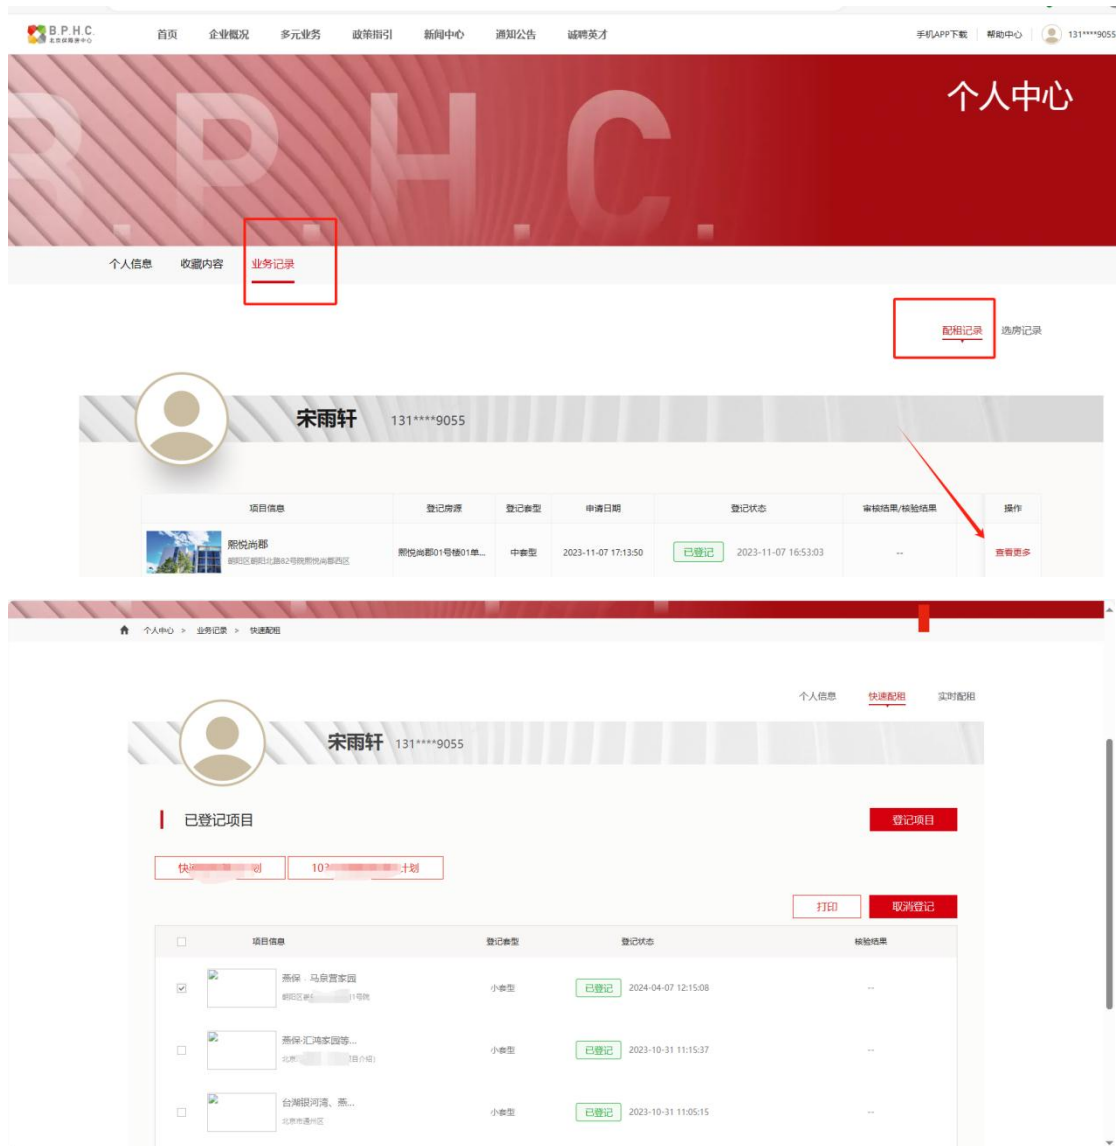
B.P.H.C. 北京保障房中心

首页 企业概况 多元业务 政策指引 新闻中心 通知公告 诚聘英才

手机APP下载 | 帮助中心 | 131****9055

B.P.H.C.

个人中心

个人信息 收藏内容 业务记录

配租记录 选房记录

宋雨轩 131****9055

| 项目信息 | 登记房源 | 登记套型 | 申请日期 | 登记状态 | 审核结果/核验结果 | 操作 |
|---|---|---|---|---|---|---|
| 熙悦尚郡 朝阳区朝阳北路82号院熙悦尚郡西区 | 熙悦尚郡01号楼01单... | 中套型 | 2023-11-07 17:13:50 | 已登记 2023-11-07 16:53:03 | -- | 查看更多 |

个人中心 > 业务记录 > 快速配租

个人信息 快速配租 实时配租

宋雨轩 131****9055

已登记项目

登记项目

快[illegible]划 10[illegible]计划

打印 取消登记

| | 项目信息 | 登记套型 | 登记状态 | 核验结果 |
|---|---|---|---|---|
| ☑ | 燕保・马泉营家园 朝阳区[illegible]1号院 | 小套型 | 已登记 2024-04-07 12:15:08 | -- |
| ☐ | 燕保·汇鸿家园等... 北京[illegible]目介绍) | 小套型 | 已登记 2023-10-31 11:15:37 | -- |
| ☐ | 台湖银河湾、燕... 北京市通州区 | 小套型 | 已登记 2023-10-31 11:05:15 | -- |